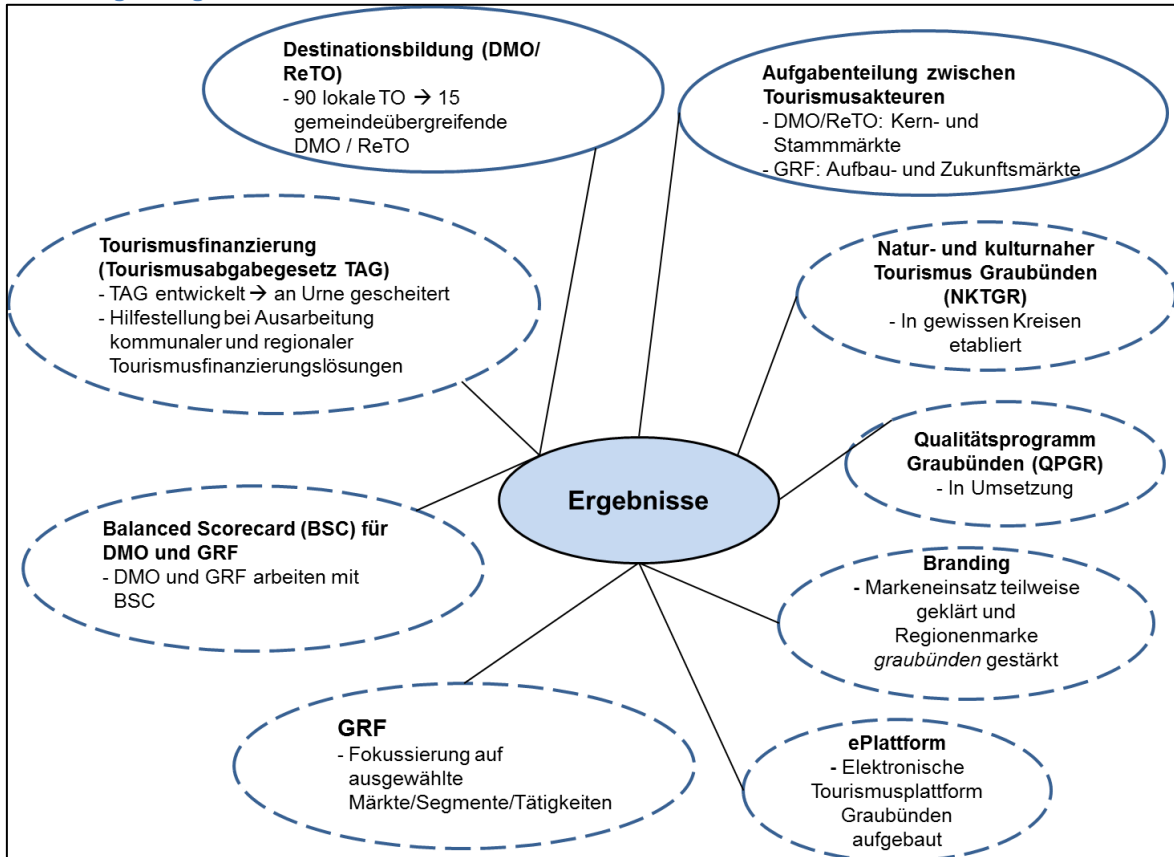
Destinationsbildung (DMO/ ReTO)
- 90 lokale TO → 15 gemeindeübergreifende DMO / ReTO

Aufgabenteilung zwischen Tourismusakteuren
- DMO/ReTO: Kern- und Stammmärkte
- GRF: Aufbau- und Zukunftsmärkte

Tourismusfinanzierung (Tourismusabgabegesetz TAG)
- TAG entwickelt → an Urne gescheitert
- Hilfestellung bei Ausarbeitung kommunaler und regionaler Tourismusfinanzierungslösungen

Natur- und kulturnaher Tourismus Graubünden (NKTGR)
- In gewissen Kreisen etabliert

Qualitätsprogramm Graubünden (QPGR)
- In Umsetzung

Ergebnisse

Balanced Scorecard (BSC) für DMO und GRF
- DMO und GRF arbeiten mit BSC

Branding
- Markeneinsatz teilweise geklärt und Regionenmarke *graubünden* gestärkt

GRF
- Fokussierung auf ausgewählte Märkte/Segmente/Tätigkeiten

ePlattform
- Elektronische Tourismusplattform Graubünden aufgebaut